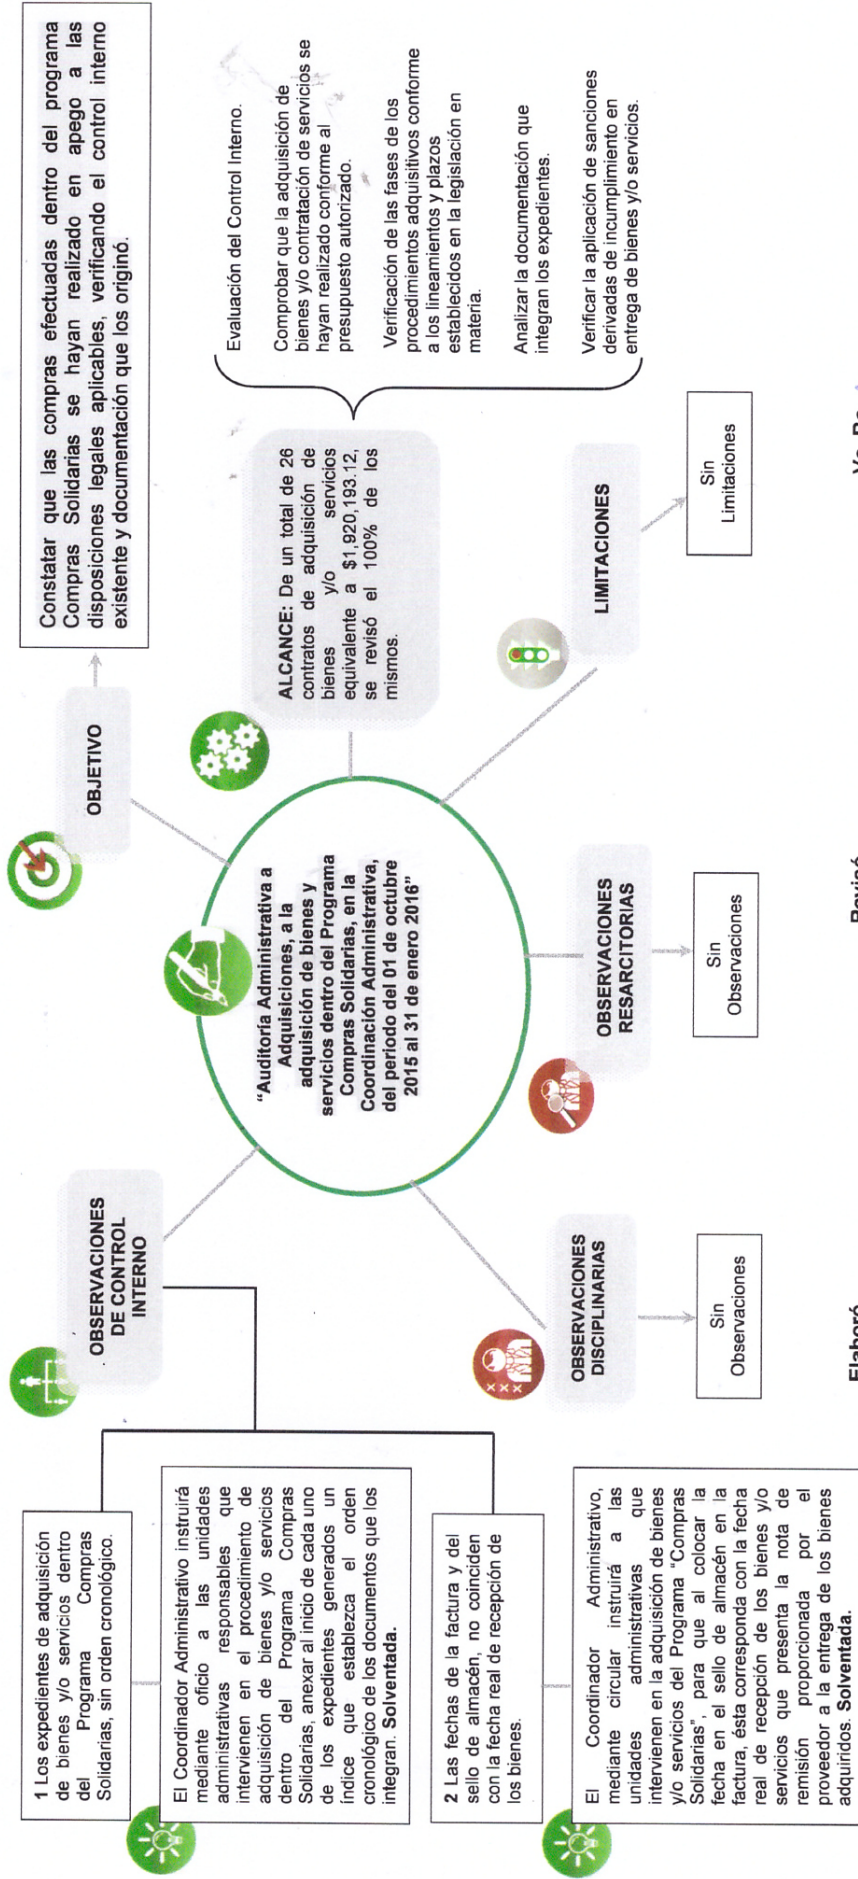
"Auditoría Administrativa a Adquisiciones, a la adquisición de bienes y servicios dentro del Programa Compras Solidarias, en la Coordinación Administrativa, del periodo del 01 de octubre 2015 al 31 de enero 2016"

OBJETIVO

Constatar que las compras efectuadas dentro del programa Compras Solidarias se hayan realizado en apego a las disposiciones legales aplicables, verificando el control interno existente y documentación que los originó.

ALCANCE: De un total de 26 contratos de adquisición de bienes y/o servicios equivalente a $1,920,193.12, se revisó el 100% de los mismos.

Evaluación del Control Interno.

Comprobar que la adquisición de bienes y/o contratación de servicios se hayan realizado conforme al presupuesto autorizado.

Verificación de las fases de los procedimientos adquisitivos conforme a los lineamientos y plazos establecidos en la legislación en materia.

Analizar la documentación que integran los expedientes.

Verificar la aplicación de sanciones derivadas de incumplimiento en entrega de bienes y/o servicios.

LIMITACIONES

Sin Limitaciones

OBSERVACIONES RESARCITORIAS

Sin Observaciones

OBSERVACIONES DISCIPLINARIAS

Sin Observaciones

OBSERVACIONES DE CONTROL INTERNO

1 Los expedientes de adquisición de bienes y/o servicios dentro del Programa Compras Solidarias, sin orden cronológico.

El Coordinador Administrativo instruirá mediante oficio a las unidades administrativas responsables que intervienen en el procedimiento de adquisición de bienes y/o servicios dentro del Programa Compras Solidarias, anexar al inicio de cada uno de los expedientes generados un índice que establezca el orden cronológico de los documentos que los integran. Solventada.

2 Las fechas de la factura y del sello de almacén, no coinciden con la fecha real de recepción de los bienes.

El Coordinador Administrativo, mediante circular instruirá a las unidades administrativas que intervienen en la adquisición de bienes y/o servicios del Programa "Compras Solidarias", para que al colocar la fecha en el sello de almacén en la factura, ésta corresponda con la fecha real de recepción de los bienes y/o servicios que presenta la nota de remisión proporcionada por el proveedor a la entrega de los bienes adquiridos. Solventada.

Elaboró

Revisó

Vo. Bo.